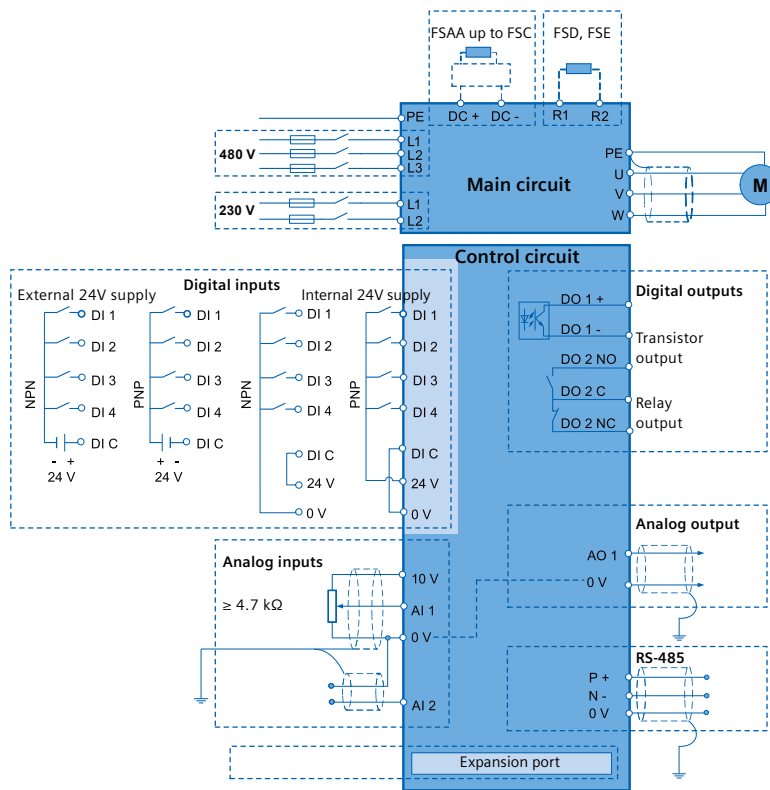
FSAA up to FSC
FSD, FSE
DC + DC -
R1 R2
PE
L1
L2
L3
480 V
230 V
L1
L2
Main circuit
PE
U
V
W
M
Control circuit
Digital inputs
External 24V supply
Internal 24V supply
NPN
DI 1
DI 2
DI 3
DI 4
DI C
- +
24 V
PNP
DI 1
DI 2
DI 3
DI 4
DI C
+ -
24 V
NPN
DI 1
DI 2
DI 3
DI 4
DI C
24 V
0 V
PNP
DI 1
DI 2
DI 3
DI 4
DI C
24 V
0 V
Digital outputs
DO 1 +
DO 1 -
Transistor output
DO 2 NO
DO 2 C
DO 2 NC
Relay output
Analog output
AO 1
0 V
Analog inputs
10 V
≥ 4.7 kΩ
AI 1
0 V
AI 2
RS-485
P +
N -
0 V
Expansion port